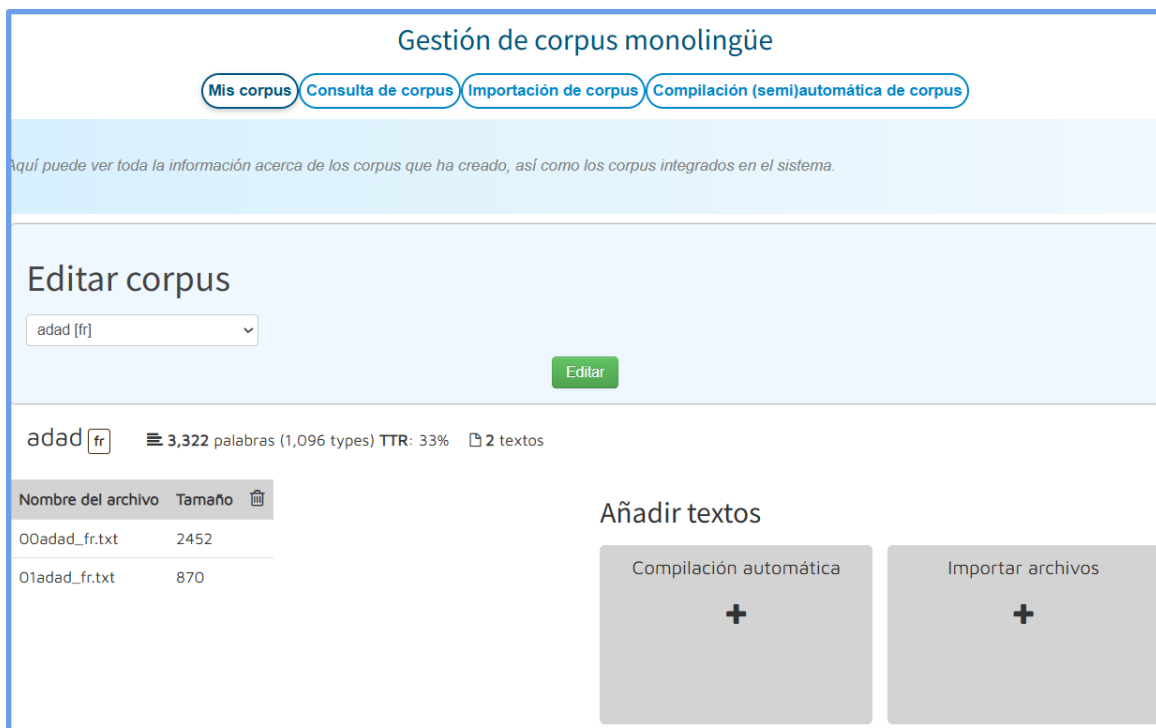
Gestión de corpus monolingüe

Mis corpus | Consulta de corpus | Importación de corpus | Compilación (semi)automática de corpus

Aquí puede ver toda la información acerca de los corpus que ha creado, así como los corpus integrados en el sistema.

Editar corpus

adad [fr]

Editar

adad fr

3,322 palabras (1,096 types) TTR: 33% 2 textos

| Nombre del archivo | Tamaño |
|---|---|
| 00adad_fr.txt | 2452 |
| 01adad_fr.txt | 870 |

Añadir textos

Compilación automática
+

Importar archivos
+